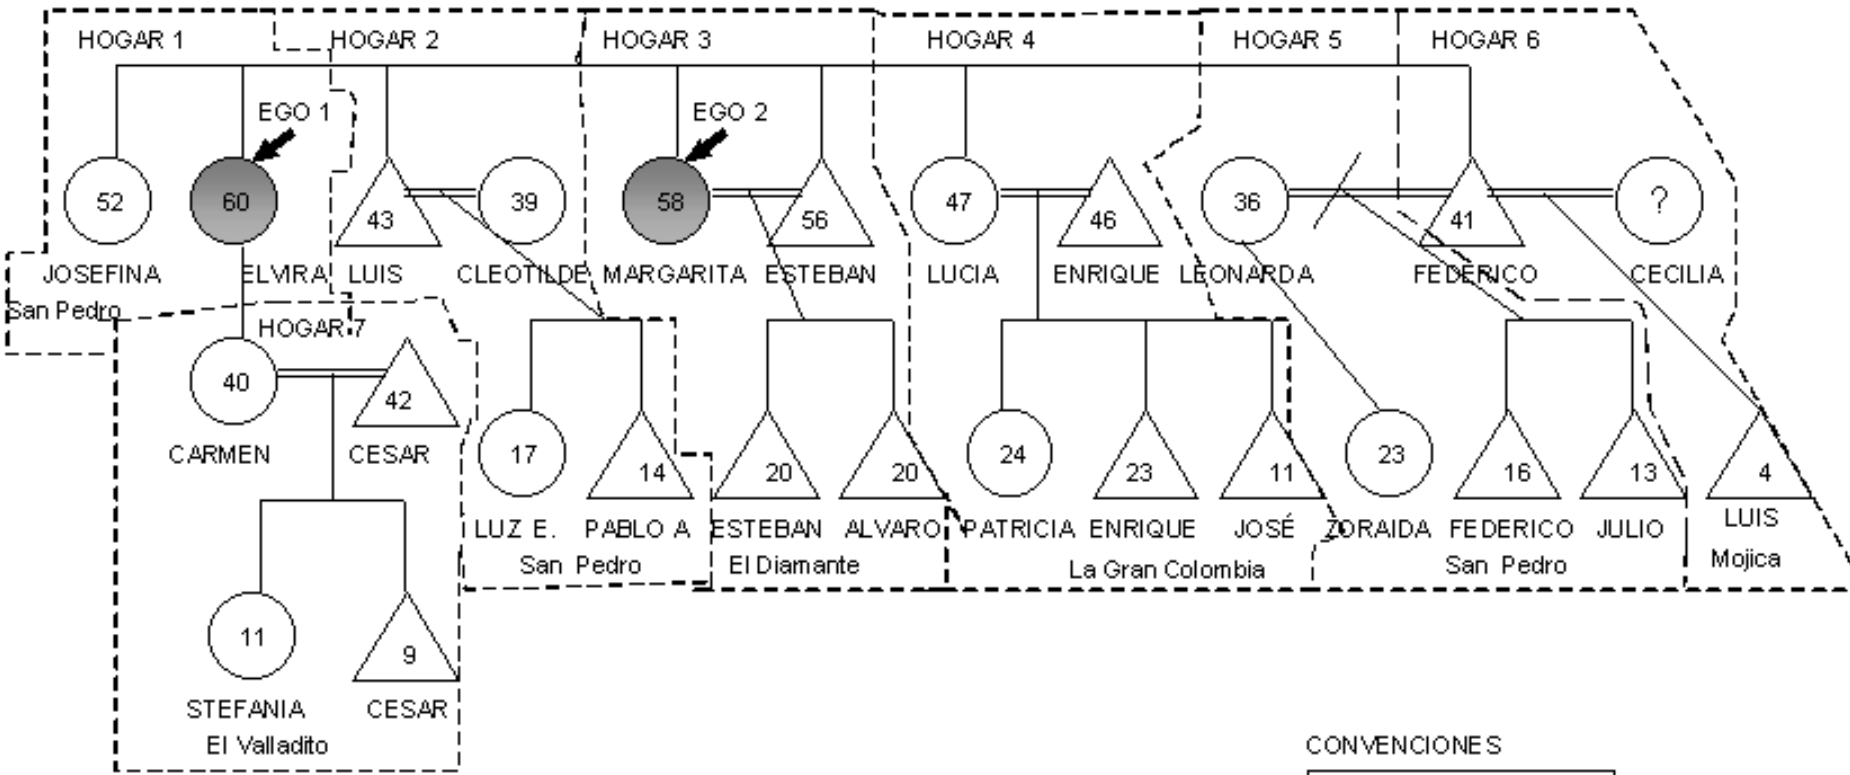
HOGAR 1
HOGAR 2
HOGAR 3
HOGAR 4
HOGAR 5
HOGAR 6

EGO 1
EGO 2

52
60
43
39
58
56
47
46
36
41
?

JOSEFINA
ELVIRA
LUIS
CLEOTILDE
MARGARITA
ESTEBAN
LUCIA
ENRIQUE
LEONARDA
FEDERICO
CECILIA

San Pedro

HOGAR 7

40
42
CARMEN
CESAR

17
14
20
20
24
23
11
23
16
13
4

LUZ E.
PABLO A
ESTEBAN
ALVARO
PATRICIA
ENRIQUE
JOSÉ
ZORAIDA
FEDERICO
JULIO
LUIS

San Pedro
El Diamante
La Gran Colombia
San Pedro
Mojica

11
9
STEFANIA
CESAR
El Valladito

CONVENCIONES